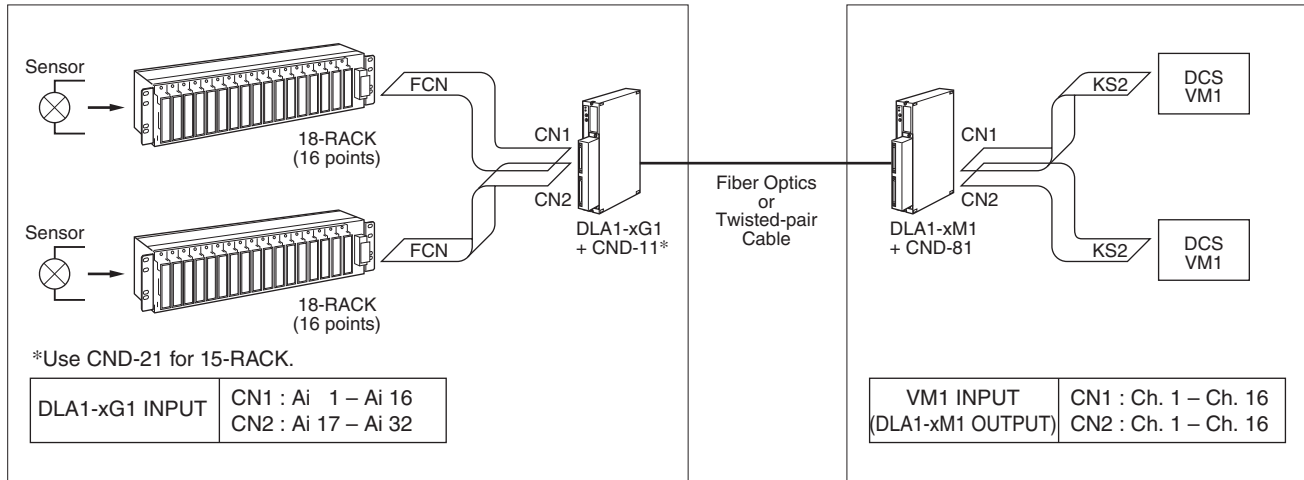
Sensor

FCN

18-RACK
(16 points)

CN1

CN2

Sensor

FCN

18-RACK
(16 points)

DLA1-xG1
+ CND-11*

*Use CND-21 for 15-RACK.

| DLA1-xG1 INPUT | CN1 : Ai 1 – Ai 16<br>CN2 : Ai 17 – Ai 32 |
|---|---|

Fiber Optics
or
Twisted-pair
Cable

KS2

DCS
VM1

CN1

CN2

DLA1-xM1
+ CND-81

KS2

DCS
VM1

| VM1 INPUT<br>(DLA1-xM1 OUTPUT) | CN1 : Ch. 1 – Ch. 16<br>CN2 : Ch. 1 – Ch. 16 |
|---|---|